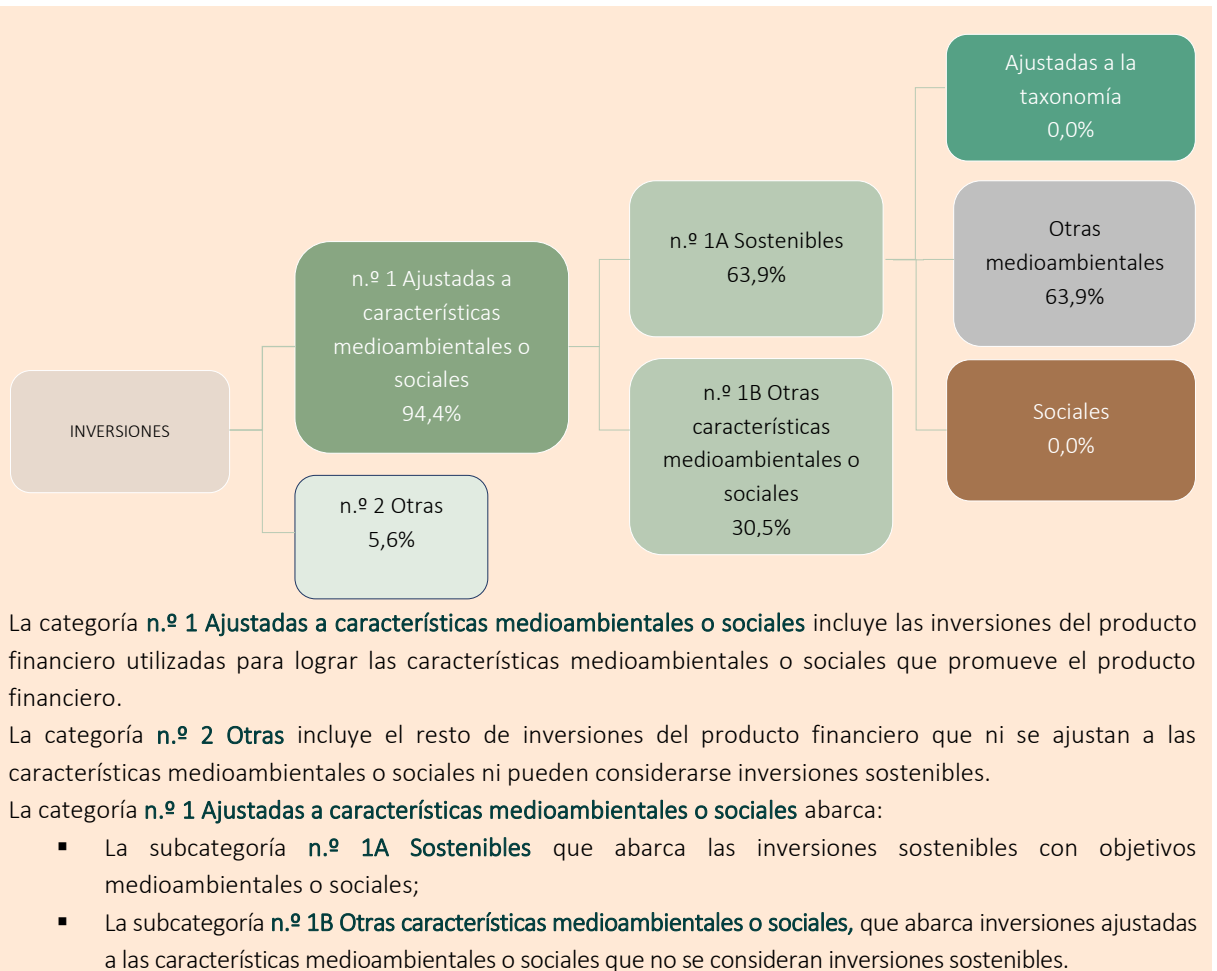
INVERSIONES

n.º 1 Ajustadas a características medioambientales o sociales
94,4%

n.º 2 Otras
5,6%

n.º 1A Sostenibles
63,9%

n.º 1B Otras características medioambientales o sociales
30,5%

Ajustadas a la taxonomía
0,0%

Otras medioambientales
63,9%

Sociales
0,0%

La categoría n.º 1 Ajustadas a características medioambientales o sociales incluye las inversiones del producto financiero utilizadas para lograr las características medioambientales o sociales que promueve el producto financiero.

La categoría n.º 2 Otras incluye el resto de inversiones del producto financiero que ni se ajustan a las características medioambientales o sociales ni pueden considerarse inversiones sostenibles.

La categoría n.º 1 Ajustadas a características medioambientales o sociales abarca:

- La subcategoría n.º 1A Sostenibles que abarca las inversiones sostenibles con objetivos medioambientales o sociales;
- La subcategoría n.º 1B Otras características medioambientales o sociales, que abarca inversiones ajustadas a las características medioambientales o sociales que no se consideran inversiones sostenibles.